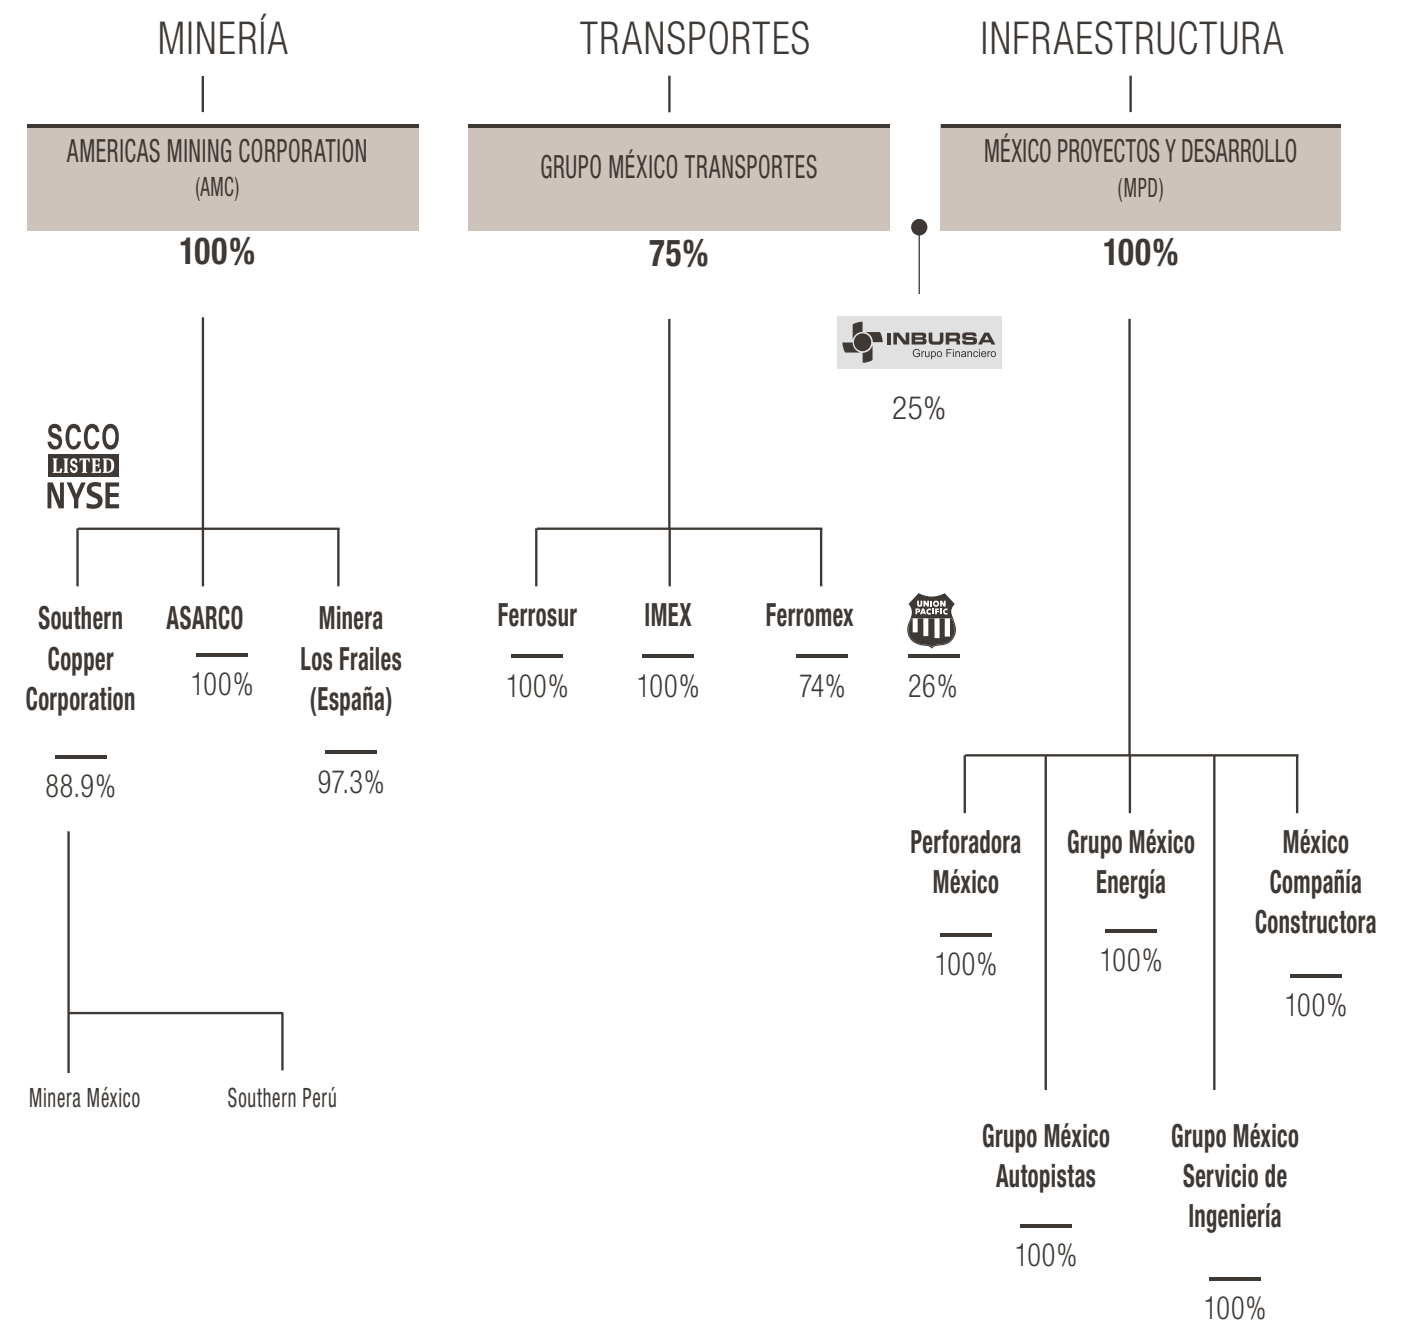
MINERÍA

TRANSPORTES

INFRAESTRUCTURA

AMERICAS MINING CORPORATION
(AMC)

100%

GRUPO MÉXICO TRANSPORTES

75%

MÉXICO PROYECTOS Y DESARROLLO
(MPD)

100%

INBURSA
Grupo Financiero

25%

SCCO
LISTED
NYSE

Southern Copper Corporation

88.9%

ASARCO

100%

Minera Los Frailes (España)

97.3%

Ferrosur

100%

IMEX

100%

Ferromex

74%

UNION PACIFIC

26%

Minera México

Southern Perú

Perforadora México

100%

Grupo México Energía

100%

México Compañía Constructora

100%

Grupo México Autopistas

100%

Grupo México Servicio de Ingeniería

100%